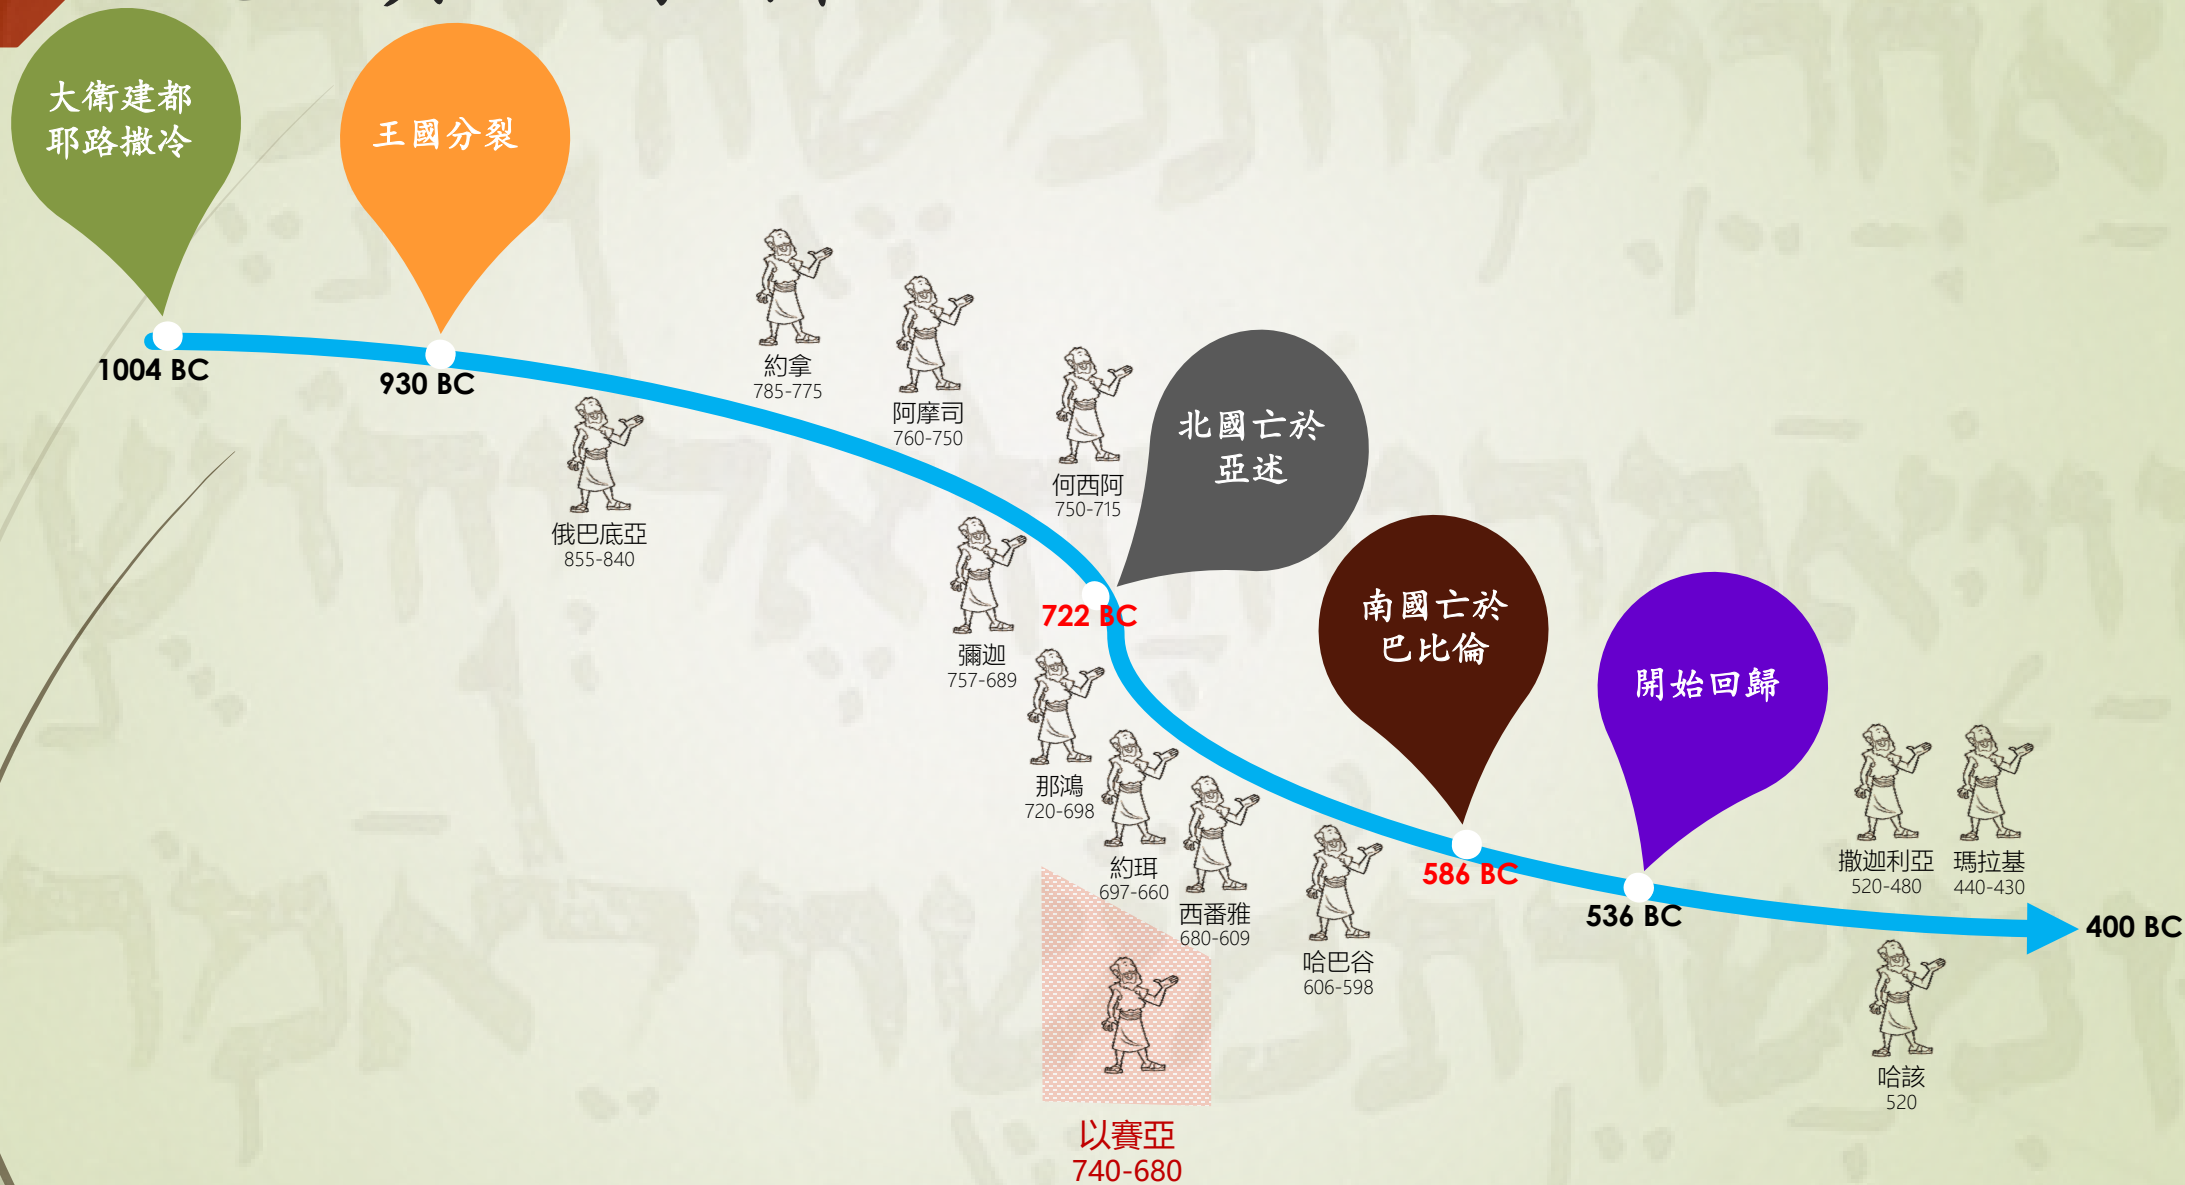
大衛建都
耶路撒冷

王國分裂

1004 BC

930 BC

約拿
785-775

阿摩司
760-750

俄巴底亞
855-840

何西阿
750-715

北國亡於
亞述

722 BC

彌迦
757-689

那鴻
720-698

約珥
697-660

西番雅
680-609

哈巴谷
606-598

以賽亞
740-680

南國亡於
巴比倫

586 BC

開始回歸

536 BC

撒迦利亞
520-480

瑪拉基
440-430

400 BC

哈該
520